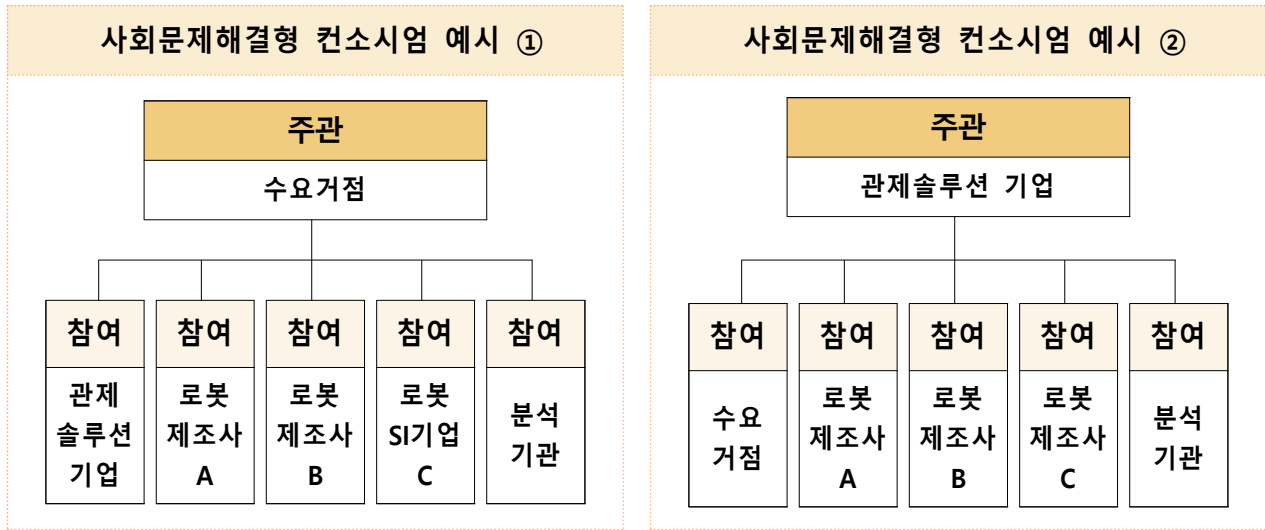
사회문제해결형 컨소시엄 예시 ①

주관
수요거점

참여
관제 솔루션 기업

참여
로봇 제조사 A

참여
로봇 제조사 B

참여
로봇 SI기업 C

참여
분석 기관

사회문제해결형 컨소시엄 예시 ②

주관
관제솔루션 기업

참여
수요 거점

참여
로봇 제조사 A

참여
로봇 제조사 B

참여
로봇 제조사 C

참여
분석 기관